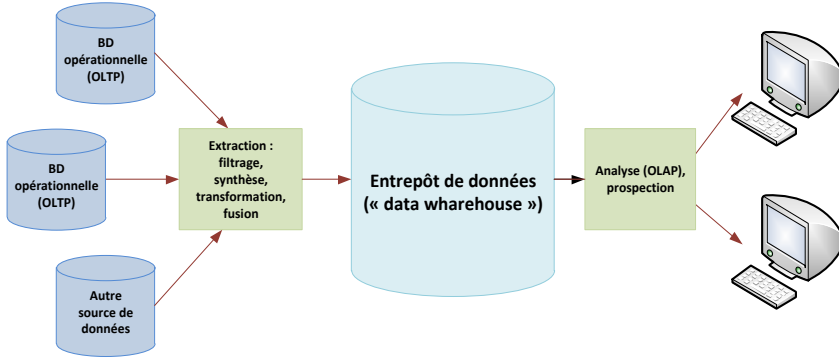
BD opérationnelle (OLTP)

BD opérationnelle (OLTP)

Autre source de données

Extraction : filtrage, synthèse, transformation, fusion

Entrepôt de données
(« data wharehouse »)

Analyse (OLAP), prospection